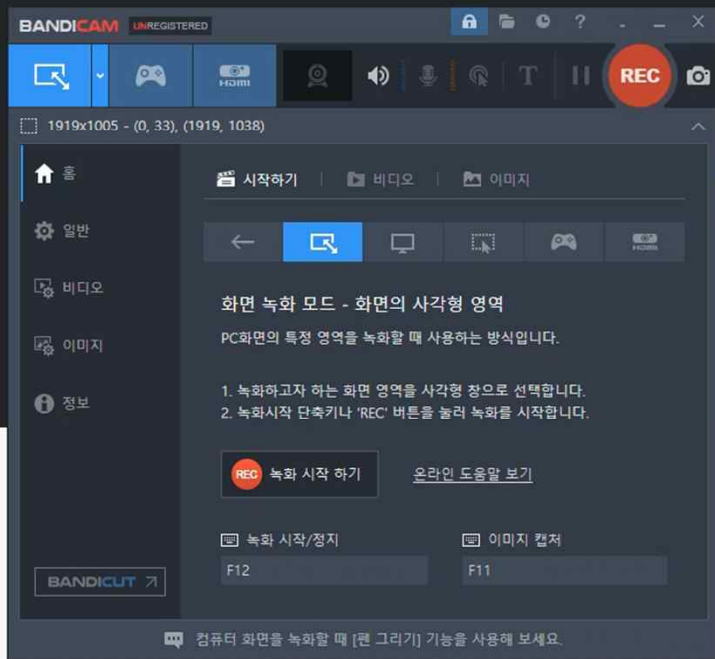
BANDICAM UNREGISTERED

HDMI

REC

1919x1005 - (0, 33), (1919, 1038)

홈

일반

비디오

이미지

정보

시작하기 | 비디오 | 이미지

HDMI

화면 녹화 모드 - 화면의 사각형 영역

PC화면의 특정 영역을 녹화할 때 사용하는 방식입니다.

1. 녹화하고자 하는 화면 영역을 사각형 창으로 선택합니다.
2. 녹화시작 단축키나 'REC' 버튼을 눌러 녹화를 시작합니다.

REC 녹화 시작 하기

온라인 도움말 보기

녹화 시작/정지

F12

이미지 캡처

F11

BANDICUT

컴퓨터 화면을 녹화할 때 [펜 그리기] 기능을 사용해 보세요.